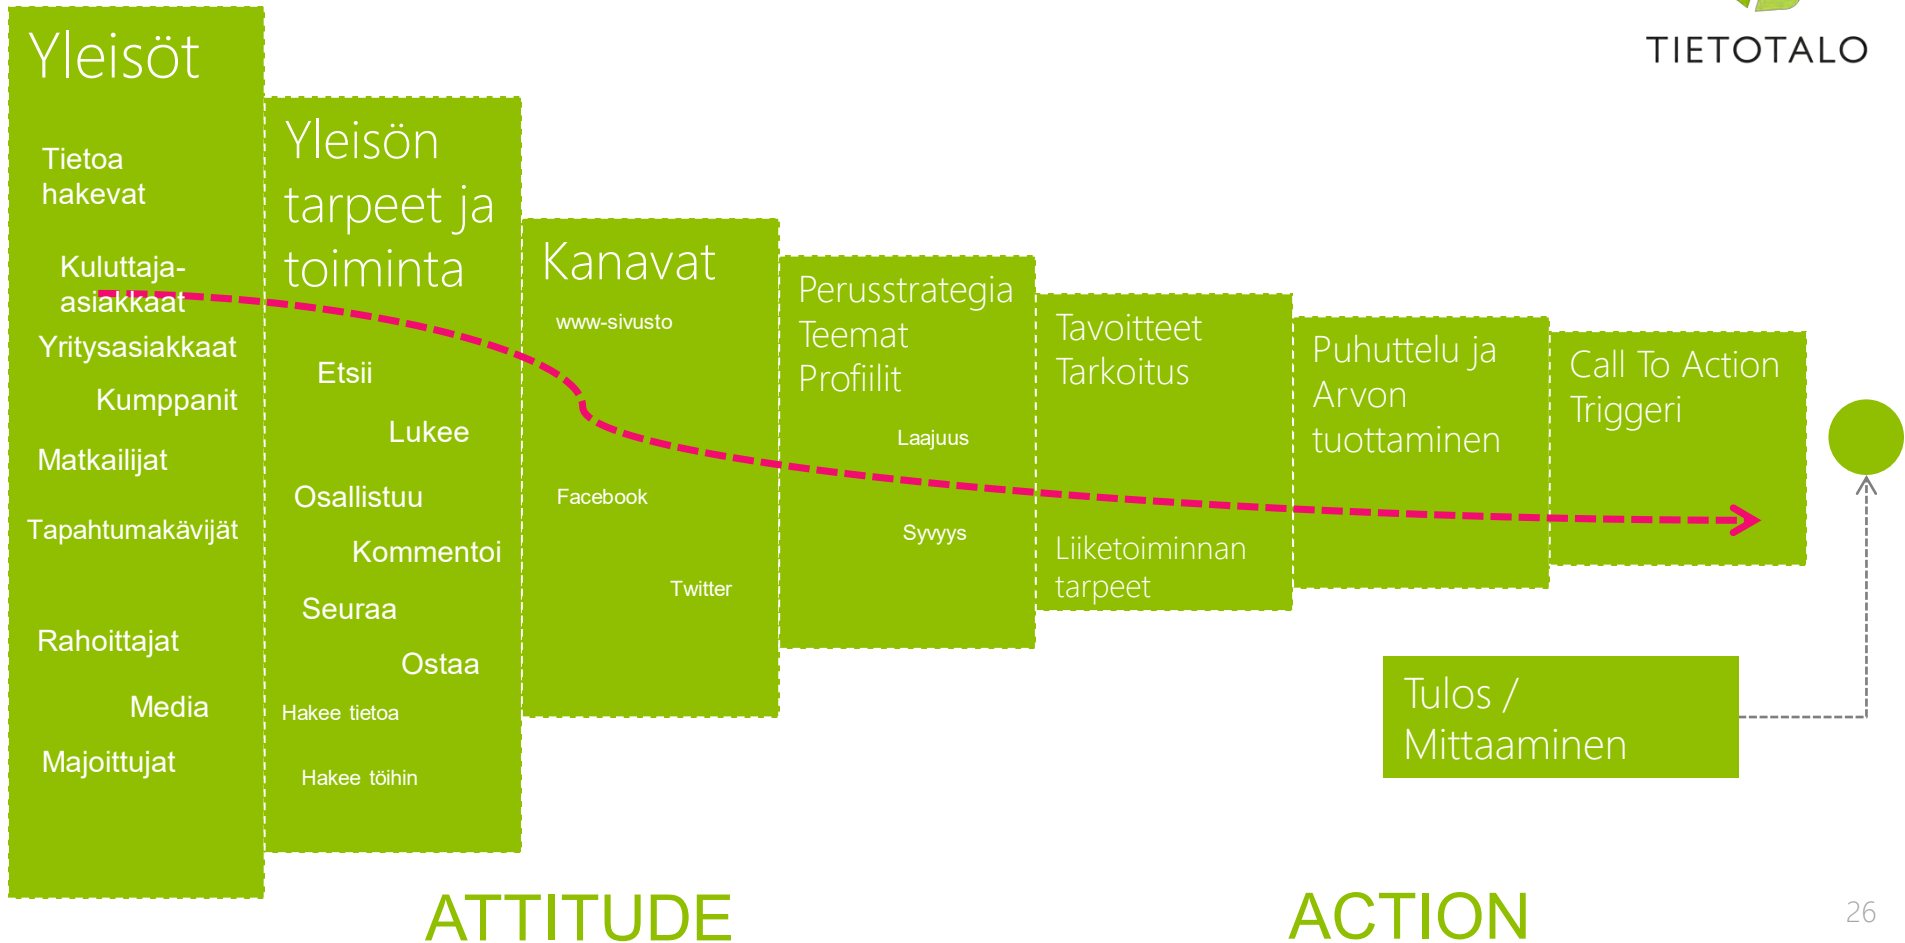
TIETOTALO

Yleisöt

Tietoa hakevat

Kuluttaja-asiakkaat

Yritysasiakkaat

Kumppanit

Matkailijat

Tapahtumakävijät

Rahoittajat

Media

Majoittujat

Yleisön tarpeet ja toiminta

Etsii

Lukee

Osallistuu

Kommentoi

Seuraa

Ostaa

Hakee tietoa

Hakee töihin

Kanavat

www-sivusto

Facebook

Twitter

Perusstrategia
Teemat
Profiilit

Laajuus

Syvyys

Tavoitteet
Tarkoitus

Liiketoiminnan tarpeet

Puhuttelu ja Arvon tuottaminen

Call To Action
Triggeri

Tulos / Mittaaminen

ATTITUDE

ACTION

26